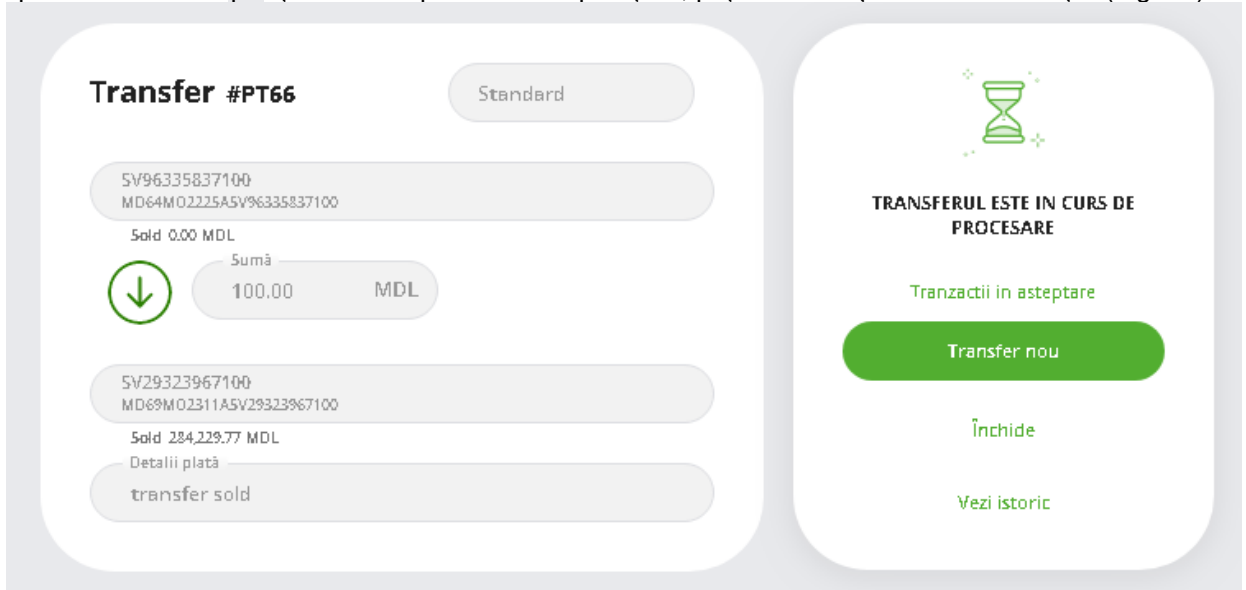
Transfer #PT66

Standard

5V96335837100
MD64MO2225A5V96335837100

Sold 0.00 MDL

Sumă
100.00 MDL

5V29323967100
MD69MO2311A5V29323967100

Sold 284,229.77 MDL

Detalii plată
transfer sold

TRANSFERUL ESTE IN CURS DE PROCESARE

Tranzactii in asteptare

Transfer nou

Închide

Vezi istoric